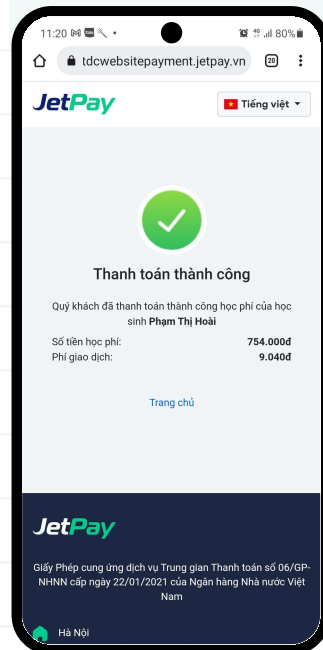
11:20 80%
tdcwebsitepayment.jetpay.vn
20

JetPay
Tiếng việt

Thanh toán thành công

Quý khách đã thanh toán thành công học phí của học sinh Phạm Thị Hoài

| Số tiền học phí: | 754.000đ |
|---|---|
| Phí giao dịch: | 9.040đ |

Trang chủ

JetPay

Giấy Phép cung ứng dịch vụ Trung gian Thanh toán số 06/GP-NHNN cấp ngày 22/01/2021 của Ngân hàng Nhà nước Việt Nam

Hà Nội